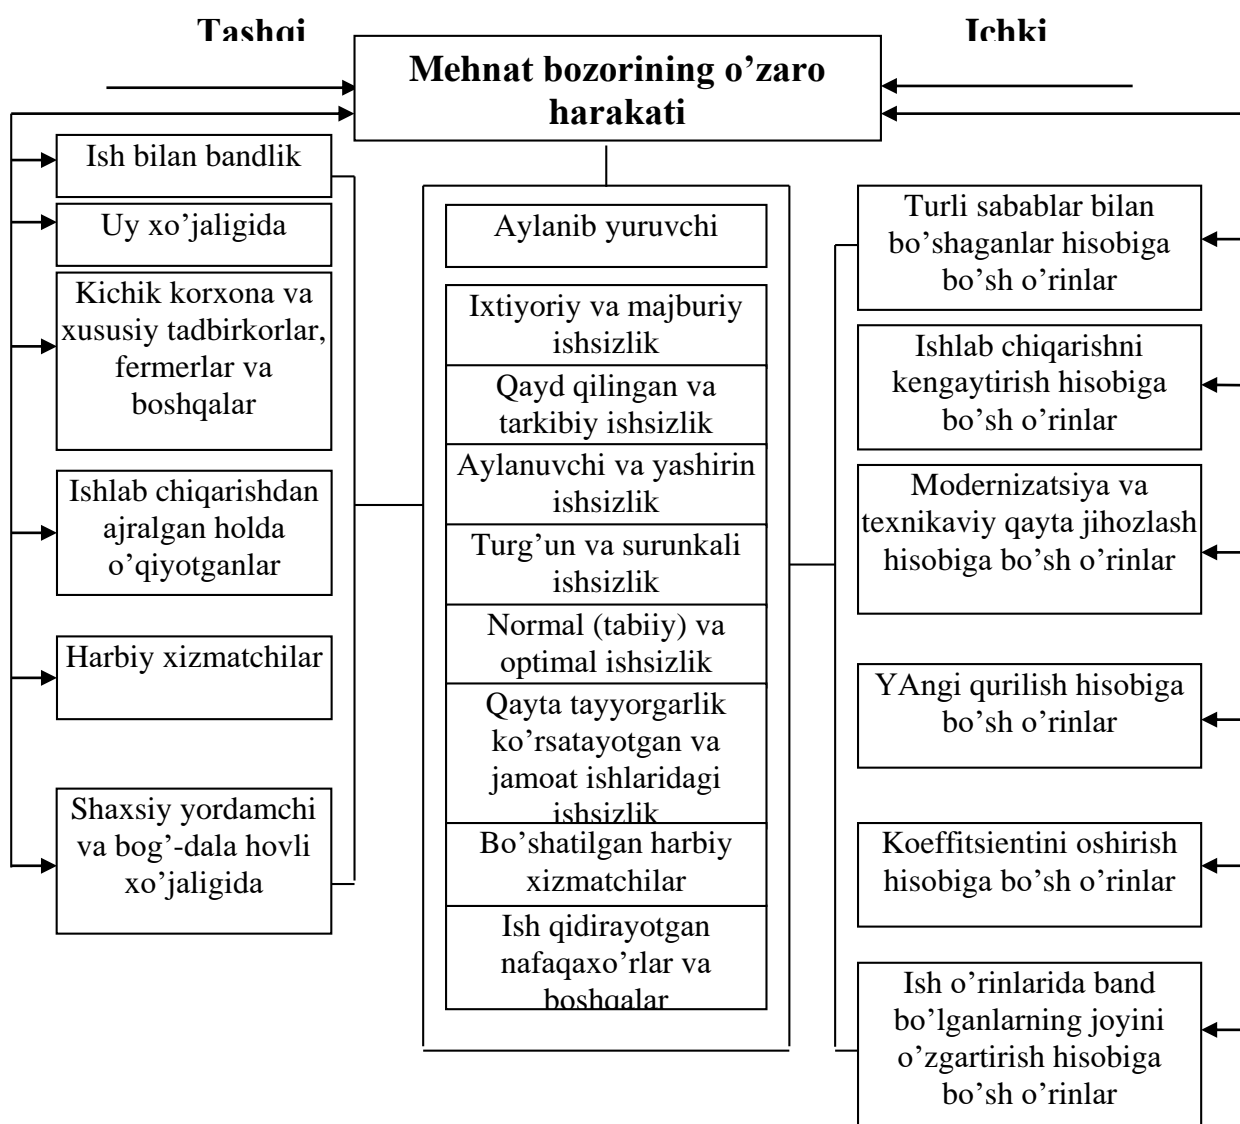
Tashqi

Ichki

Mehnat bozorining o’zaro harakati

Ish bilan bandlik

Uy xo’jaligida

Kichik korxona va xususiy tadbirkorlar, fermerlar va boshqalar

Ishlab chiqarishdan ajralgan holda o’qiyotganlar

Harbiy xizmatchilar

Shaxsiy yordamchi va bog’-dala hovli xo’jaligida

Aylanib yuruvchi

Ixtiyoriy va majburiy ishsizlik

Qayd qilingan va tarkibiy ishsizlik

Aylanuvchi va yashirin ishsizlik

Turg’un va surunkali ishsizlik

Normal (tabiiy) va optimal ishsizlik

Qayta tayyorgarlik ko’rsatayotgan va jamoat ishlaridagi ishsizlik

Bo’shatilgan harbiy xizmatchilar

Ish qidirayotgan nafaqaxo’rlar va boshqalar

Turli sabablar bilan bo’shaganlar hisobiga bo’sh o’rinlar

Ishlab chiqarishni kengaytirish hisobiga bo’sh o’rinlar

Modernizatsiya va texnikaviy qayta jihozlash hisobiga bo’sh o’rinlar

YAngi qurilish hisobiga bo’sh o’rinlar

Koeffitsientini oshirish hisobiga bo’sh o’rinlar

Ish o’rinlarida band bo’lganlarning joyini o’zgartirish hisobiga bo’sh o’rinlar